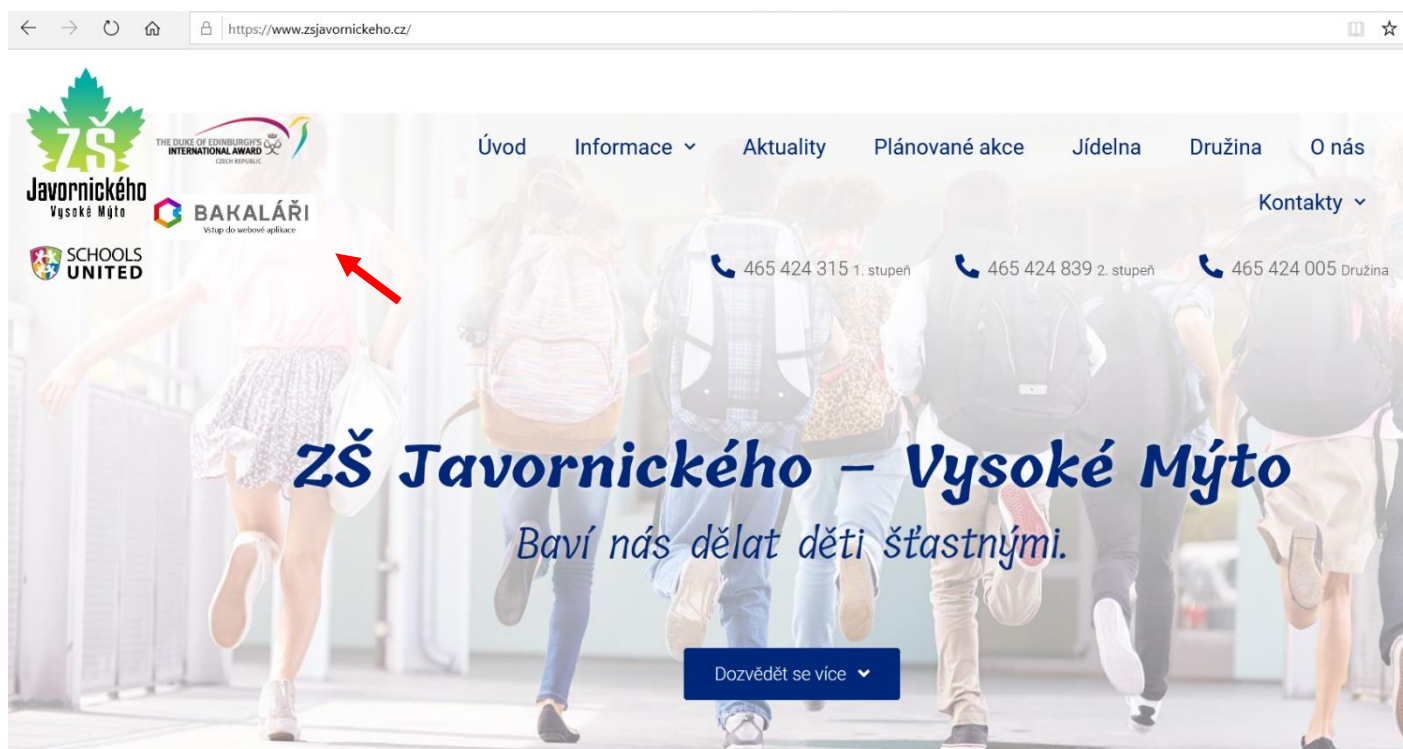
https://www.zsjavornickeho.cz/

ZŠ Javornického Vysoké Mýto

THE DUKE OF EDINBURGH'S INTERNATIONAL AWARD CZECH REPUBLIC

BAKALÁŘI Vstup do webové aplikace

SCHOOLS UNITED

Úvod Informace Aktuality Plánované akce Jídelna Družina O nás Kontakty

465 424 315 1. stupeň 465 424 839 2. stupeň 465 424 005 Družina

ZŠ Javornického – Vysoké Mýto

Baví nás dělat děti šťastnými.

Dozvědět se více